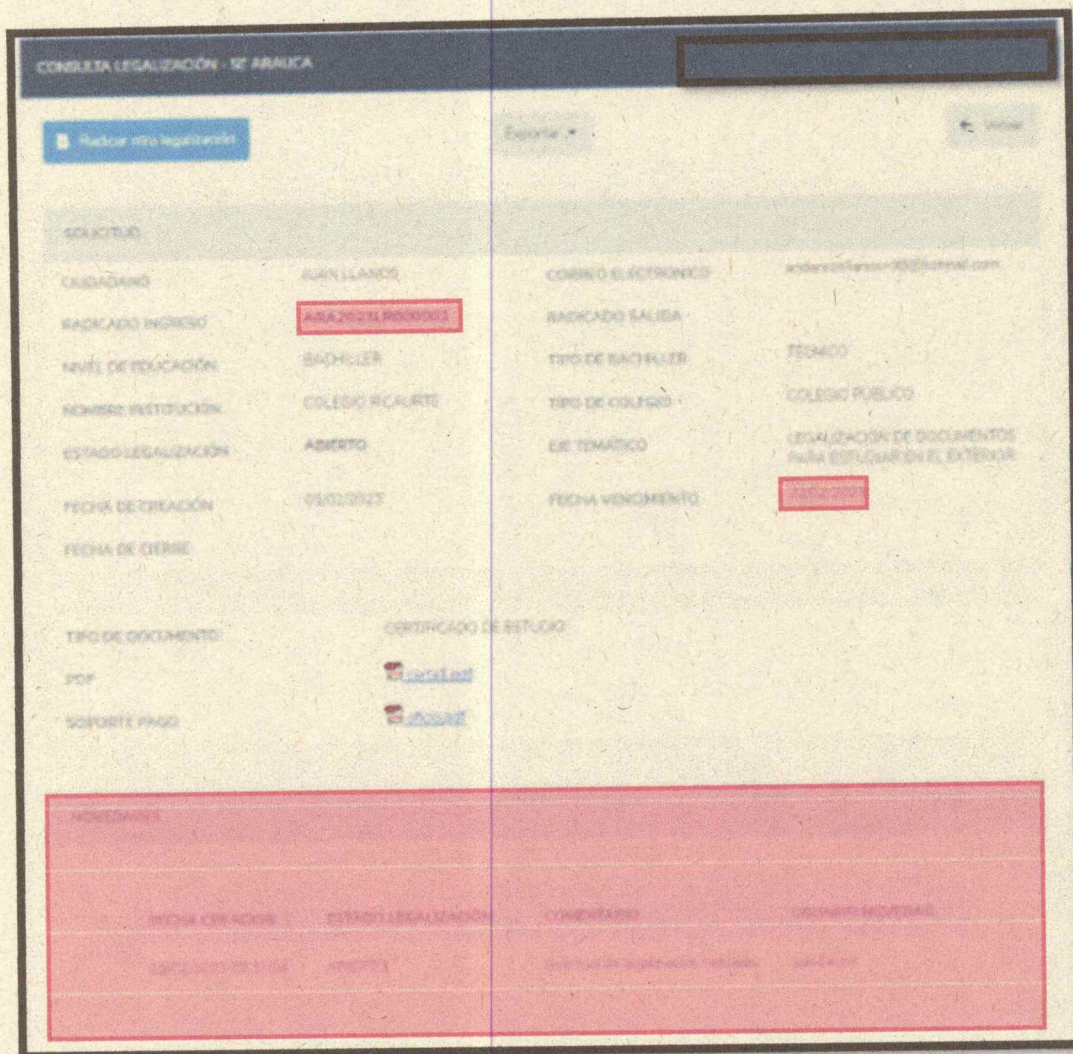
CONSULTA LEGALIZACIÓN - SE ARAUCA

Radicar otra legalización

Exportar

Volver

SOLICITUD

CIUDADANO | JUAN LLANOS | CORREO ELECTRONICO | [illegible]@hotmail.com

RADICADO INGRESO | ARA2023LR000003 | RADICADO SALIDA |

NIVEL DE EDUCACIÓN | BACHILLER | TIPO DE BACHILLER | TECNICO

NOMBRE INSTITUCIÓN | COLEGIO RICAURTE | TIPO DE COLEGIO | COLEGIO PUBLICO

ESTADO LEGALIZACIÓN | ABIERTO | EJE TEMÁTICO | LEGALIZACION DE DOCUMENTOS PARA ESTUDIAR EN EL EXTERIOR

FECHA DE CREACIÓN | 01/02/2023 | FECHA VENCIMIENTO | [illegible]

FECHA DE CIERRE

TIPO DE DOCUMENTO | CERTIFICADO DE ESTUDIO

PDF | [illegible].pdf

SOPORTE PAGO | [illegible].pdf

NOVEDADES

| FECHA CREACION | ESTADO LEGALIZACIÓN | COMENTARIO | USUARIO NOVEDAD |
|---|---|---|---|
| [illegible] | ABIERTO | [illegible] | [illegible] |